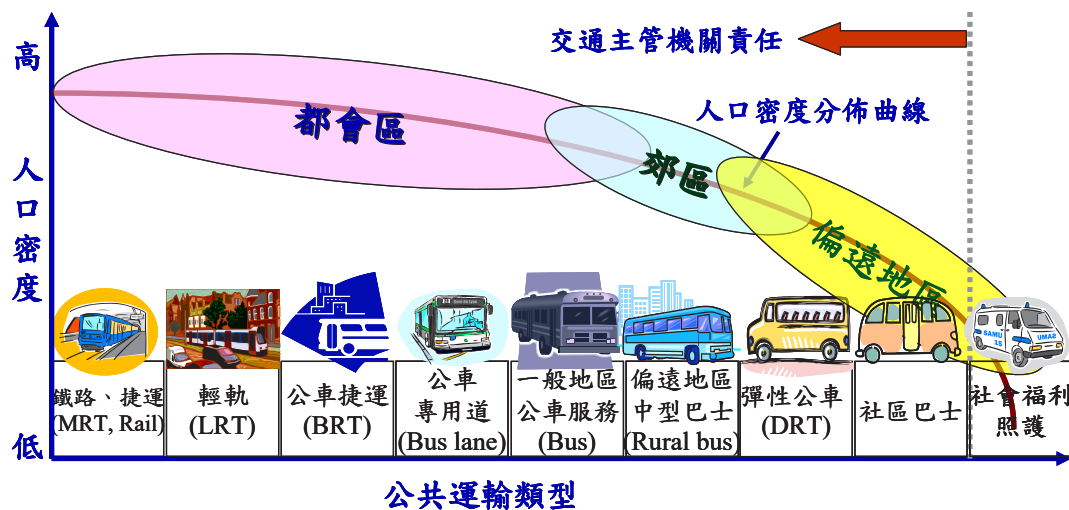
交通主管機關責任

高

人口密度

低

都會區

郊區

人口密度分佈曲線

偏遠地區

| 鐵路、捷運 (MRT, Rail) | 輕軌 (LRT) | 公車捷運 (BRT) | 公車專用道 (Bus lane) | 一般地區公車服務 (Bus) | 偏遠地區中型巴士 (Rural bus) | 彈性公車 (DRT) | 社區巴士 | 社會福利照護 |
|---|---|---|---|---|---|---|---|---|

公共運輸類型